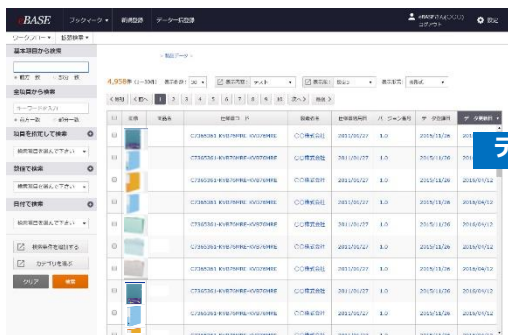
BASE ブックイータ 新規登録 データー括登録 ログアウト 設定

ワークフロー 拡張検索

基本項目から検索

全文から検索

キーワード入力

項目を指定して検索

検索項目を選んで下さい

期間で検索

検索項目を選んで下さい

日付で検索

検索項目を選んで下さい

検索条件を追加する

カテゴリを選ぶ

クリア 検索

4,958件 (1~30件)

前へ 1 2 3 4 5 6 7 8 9 10 次へ 最後

| | 画像 | 制品名 | 登録コード | 登録者名 | 登録年月日 | バージョン番号 | データ登録日 | データ更新日 |
|---|---|---|---|---|---|---|---|---|
| | | | CZ565361-KVB76HRE-KVB76HRE | ○○株式会社 | 2011/05/22 | 1.0 | 2015/11/26 | 2016/04/12 |
| | | | CZ565361-KVB76HRE-KVB76HRE | ○○株式会社 | 2011/05/27 | 1.0 | 2015/11/26 | 2016/04/12 |
| | | | CZ565361-KVB76HRE-KVB76HRE | ○○株式会社 | 2011/05/27 | 1.0 | 2015/11/26 | 2016/04/12 |
| | | | CZ565361-KVB76HRE-KVB76HRE | ○○株式会社 | 2011/05/27 | 1.0 | 2015/11/26 | 2016/04/12 |
| | | | CZ565361-KVB76HRE-KVB76HRE | ○○株式会社 | 2011/05/27 | 1.0 | 2015/11/26 | 2016/04/12 |
| | | | CZ565361-KVB76HRE-KVB76HRE | ○○株式会社 | 2011/05/27 | 1.0 | 2015/11/26 | 2016/04/12 |
| | | | CZ565361-KVB76HRE-KVB76HRE | ○○株式会社 | 2011/05/27 | 1.0 | 2015/11/26 | 2016/04/12 |
| | | | CZ565361-KVB76HRE-KVB76HRE | ○○株式会社 | 2011/05/27 | 1.0 | 2015/11/26 | 2016/04/12 |
| | | | CZ565361-KVB76HRE-KVB76HRE | ○○株式会社 | 2011/05/27 | 1.0 | 2015/11/26 | 2016/04/12 |
| | | | CZ565361-KVB76HRE-KVB76HRE | ○○株式会社 | 2011/05/27 | 1.0 | 2015/11/26 | 2016/04/12 |

テ